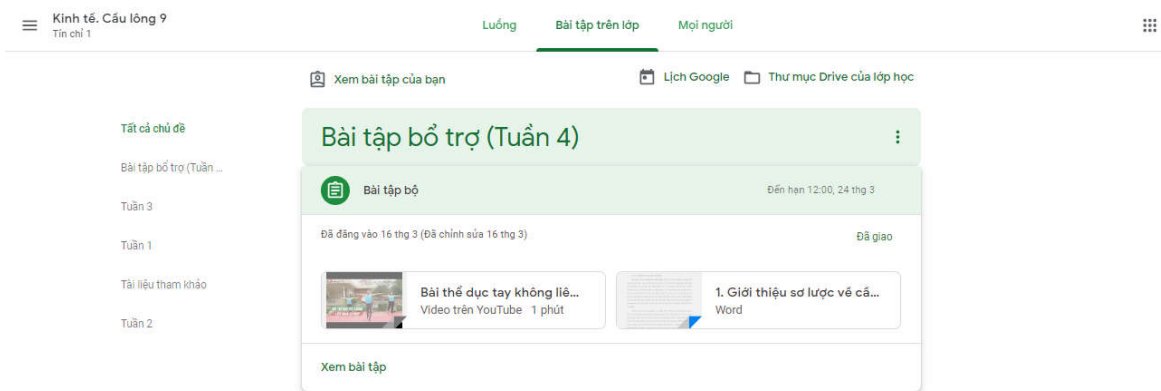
Kinh tế. Cầu lông 9
Tín chỉ 1

Luồng
Bài tập trên lớp
Mọi người

Xem bài tập của bạn
Lịch Google
Thư mục Drive của lớp học

Tất cả chủ đề
Bài tập bổ trợ (Tuần ...
Tuần 3
Tuần 1
Tài liệu tham khảo
Tuần 2

Bài tập bổ trợ (Tuần 4)

Bài tập bộ
Đến hạn 12:00, 24 thg 3

Đã đăng vào 16 thg 3 (Đã chỉnh sửa 16 thg 3)
Đã giao

Bài thể dục tay không liê...
Video trên YouTube 1 phút

1. Giới thiệu sơ lược về cầ...
Word

Xem bài tập